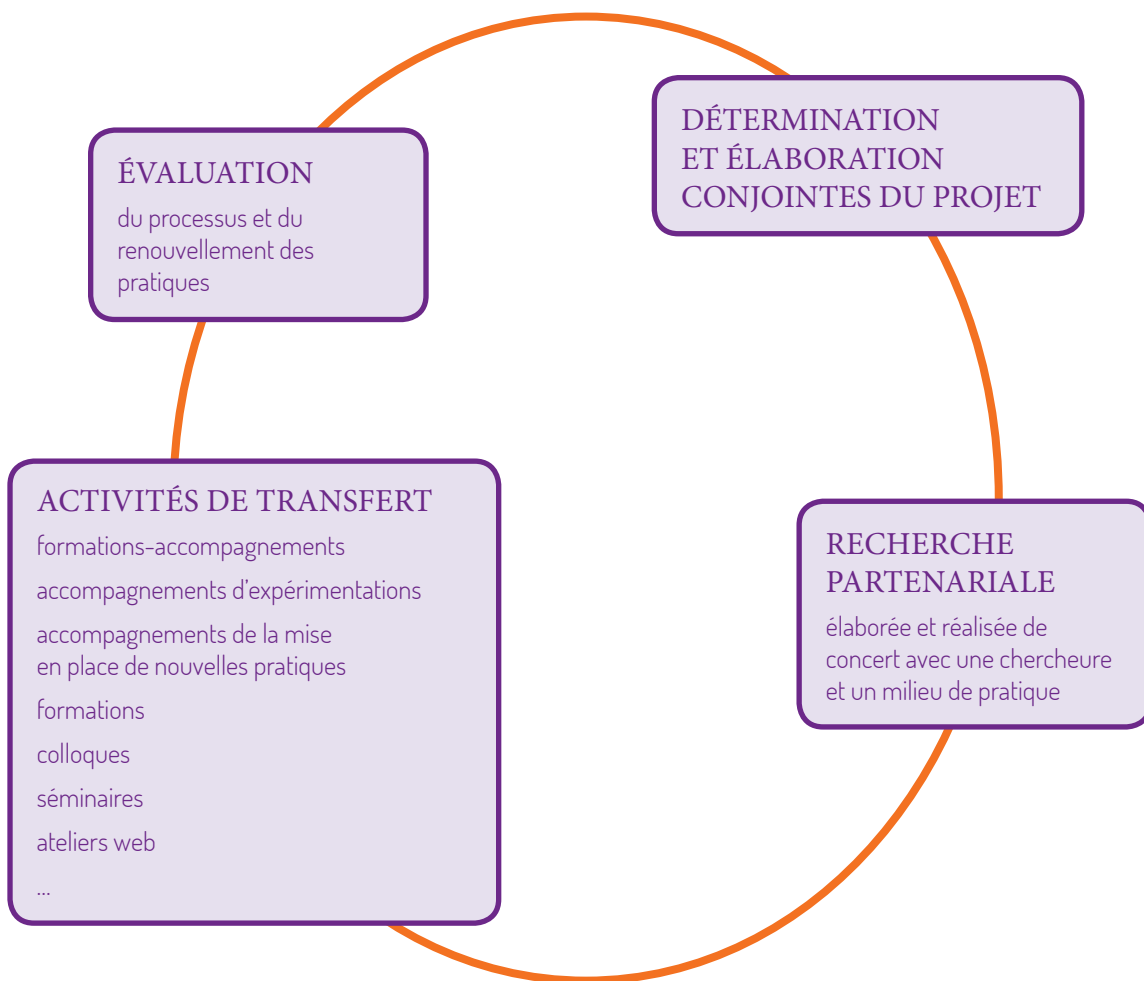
ÉVALUATION

du processus et du renouvellement des pratiques

DÉTERMINATION ET ÉLABORATION CONJOINTES DU PROJET

ACTIVITÉS DE TRANSFERT

formations-accompagnements

accompagnements d'expérimentations

accompagnements de la mise en place de nouvelles pratiques

formations

colloques

séminaires

ateliers web

...

RECHERCHE PARTENARIALE

élaborée et réalisée de concert avec une chercheure et un milieu de pratique